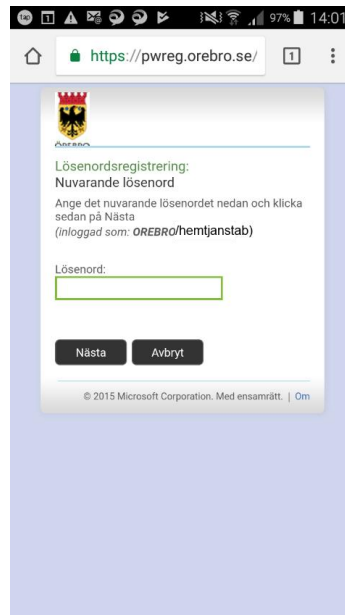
97% 14:01

https://pwreg.orebro.se/

1

ÖREBRO

Lösenordsregistrering:
Nuvarande lösenord

Ange det nuvarande lösenordet nedan och klicka sedan på Nästa
(inloggad som: OREBRO/hemtjanstab)

Lösenord:

Nästa

Avbryt

© 2015 Microsoft Corporation. Med ensamrätt. | Om